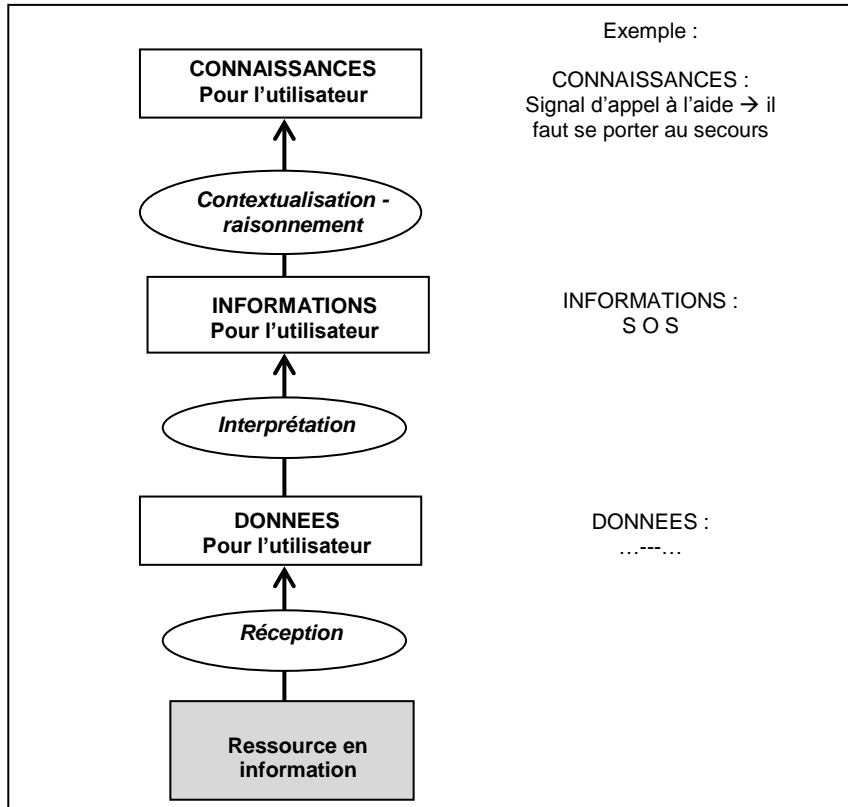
Exemple :

CONNAISSANCES
Pour l'utilisateur

CONNAISSANCES :
Signal d'appel à l'aide → il faut se porter au secours

Contextualisation - raisonnement

INFORMATIONS
Pour l'utilisateur

INFORMATIONS :
S O S

Interprétation

DONNEES
Pour l'utilisateur

DONNEES :
…---…

Réception

Ressource en information